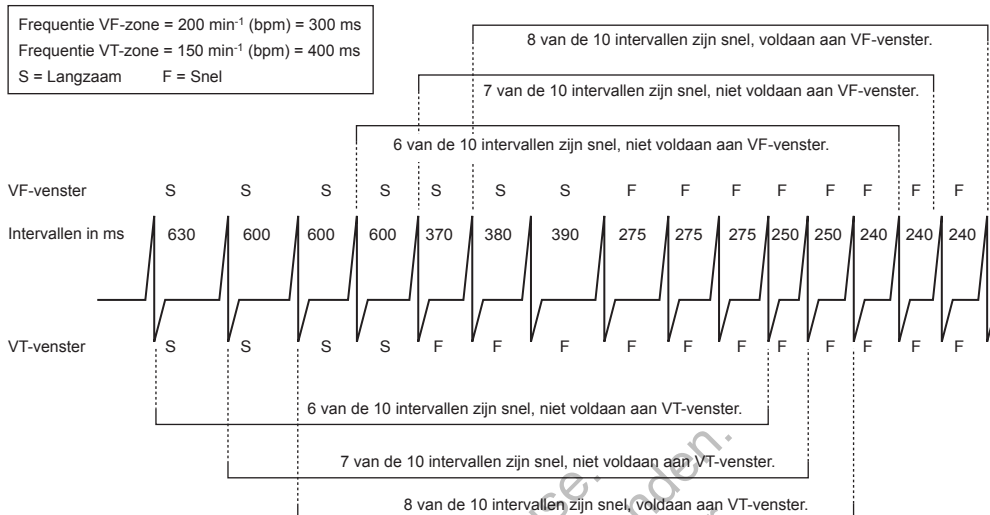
Frequentie VF-zone = 200 min$^{-1}$ (bpm) = 300 ms
Frequentie VT-zone = 150 min$^{-1}$ (bpm) = 400 ms
S = Langzaam F = Snel

8 van de 10 intervallen zijn snel, voldaan aan VF-venster.

7 van de 10 intervallen zijn snel, niet voldaan aan VF-venster.

6 van de 10 intervallen zijn snel, niet voldaan aan VF-venster.

VF-venster S S S S S S S F F F F F F F F

Intervallen in ms 630 600 600 600 370 380 390 275 275 275 250 250 240 240 240

VT-venster S S S S F F F F F F F F F F F

6 van de 10 intervallen zijn snel, niet voldaan aan VT-venster.

7 van de 10 intervallen zijn snel, niet voldaan aan VT-venster.

8 van de 10 intervallen zijn snel, voldaan aan VT-venster.

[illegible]